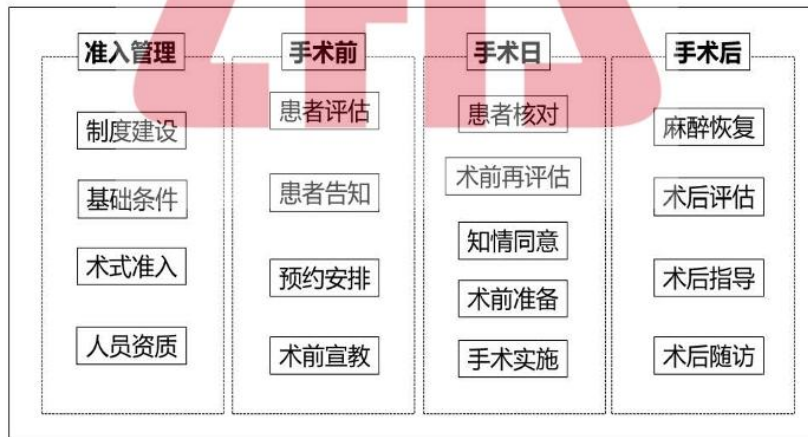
准入管理

制度建设

基础条件

术式准入

人员资质

手术前

患者评估

患者告知

预约安排

术前宣教

手术日

患者核对

术前再评估

知情同意

术前准备

手术实施

手术后

麻醉恢复

术后评估

术后指导

术后随访